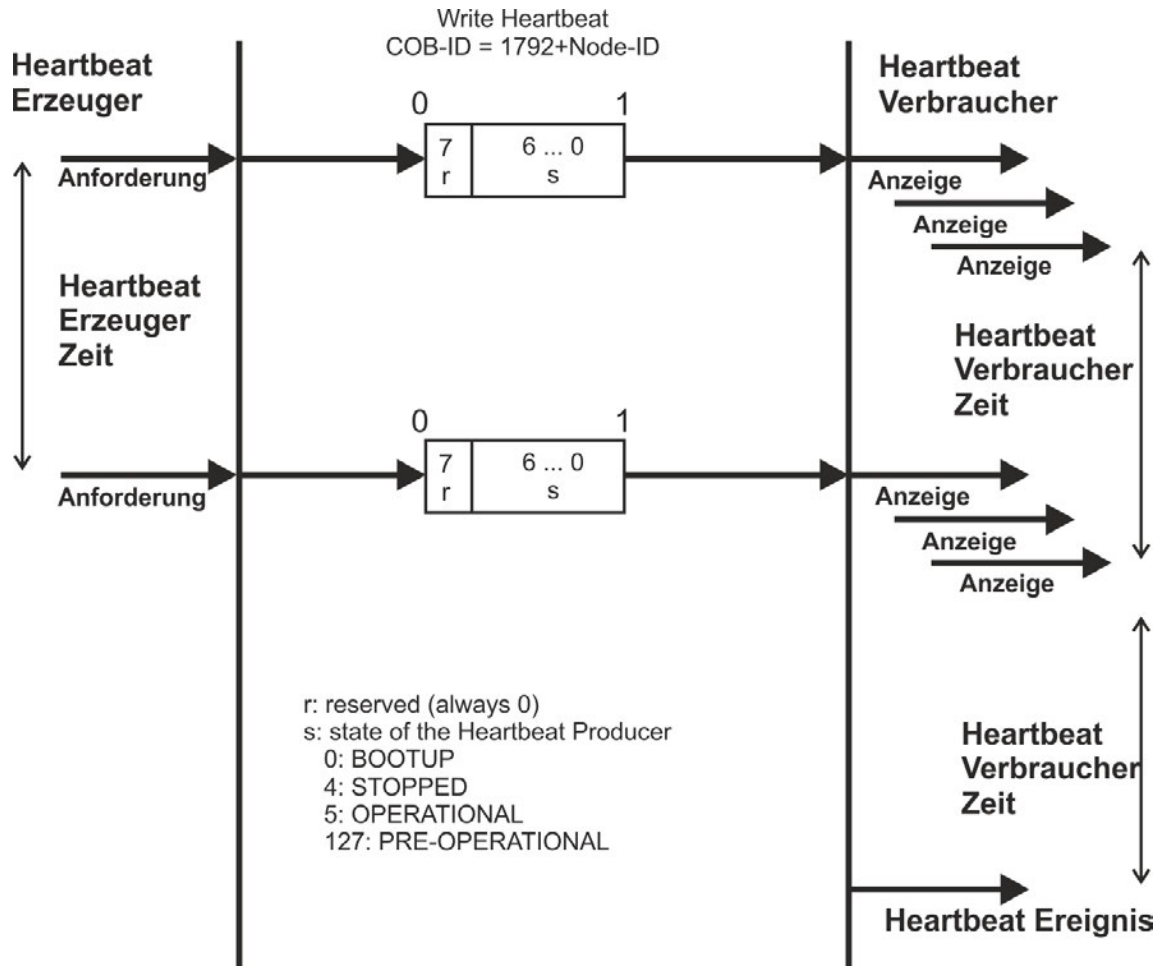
Write Heartbeat
COB-ID = 1792+Node-ID

Heartbeat Erzeuger

Heartbeat Verbraucher

0

1

7
r

6 ... 0
s

Anforderung

Anzeige

Anzeige

Anzeige

Heartbeat Erzeuger Zeit

Heartbeat Verbraucher Zeit

0

1

7
r

6 ... 0
s

Anforderung

Anzeige

Anzeige

Anzeige

r: reserved (always 0)
s: state of the Heartbeat Producer
0: BOOTUP
4: STOPPED
5: OPERATIONAL
127: PRE-OPERATIONAL

Heartbeat Verbraucher Zeit

Heartbeat Ereignis